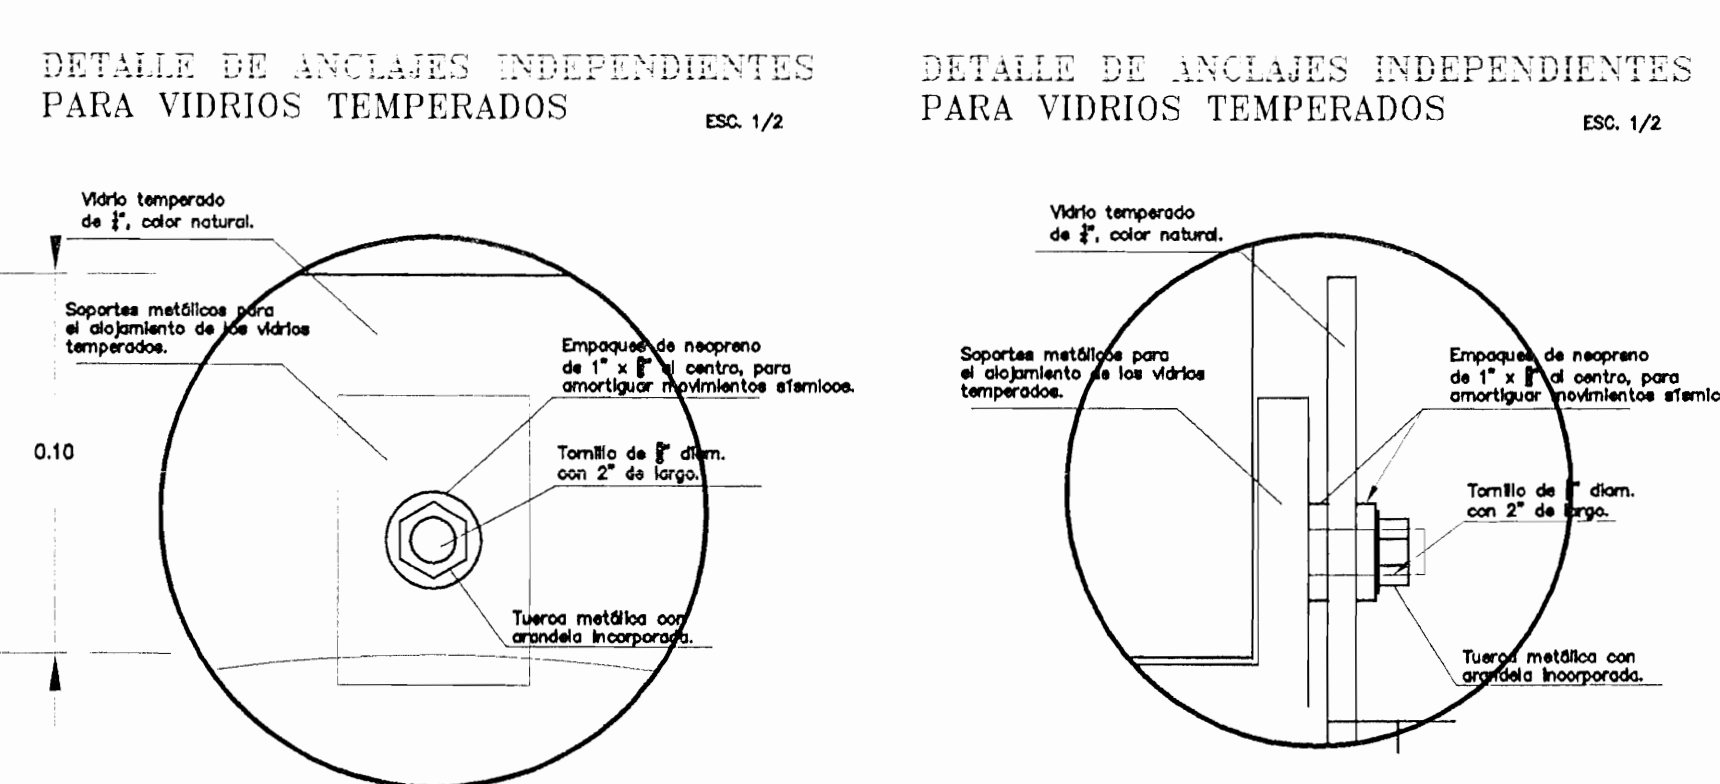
DETALLE DE ANCLAJES INDEPENDIENTES PARA VIDRIOS TEMPERADOS

ESC. 1/2

Vidrio temperado de $\frac{3}{8}$", color natural.

Soportes metálicos para el alojamiento de los vidrios temperados.

Empaques de neopreno de 1" x $\frac{3}{8}$" al centro, para amortiguar movimientos sísmicos.

0.10

Tornillo de $\frac{3}{8}$" diam. con 2" de largo.

Tuerca metálica con arandela incorporada.

DETALLE DE ANCLAJES INDEPENDIENTES PARA VIDRIOS TEMPERADOS

ESC. 1/2

Vidrio temperado de $\frac{3}{8}$", color natural.

Soportes metálicos para el alojamiento de los vidrios temperados.

Empaques de neopreno de 1" x $\frac{3}{8}$" al centro, para amortiguar movimientos sísmic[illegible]

Tornillo de $\frac{3}{8}$" diam. con 2" de largo.

Tuerca metálica con arandela incorporada.